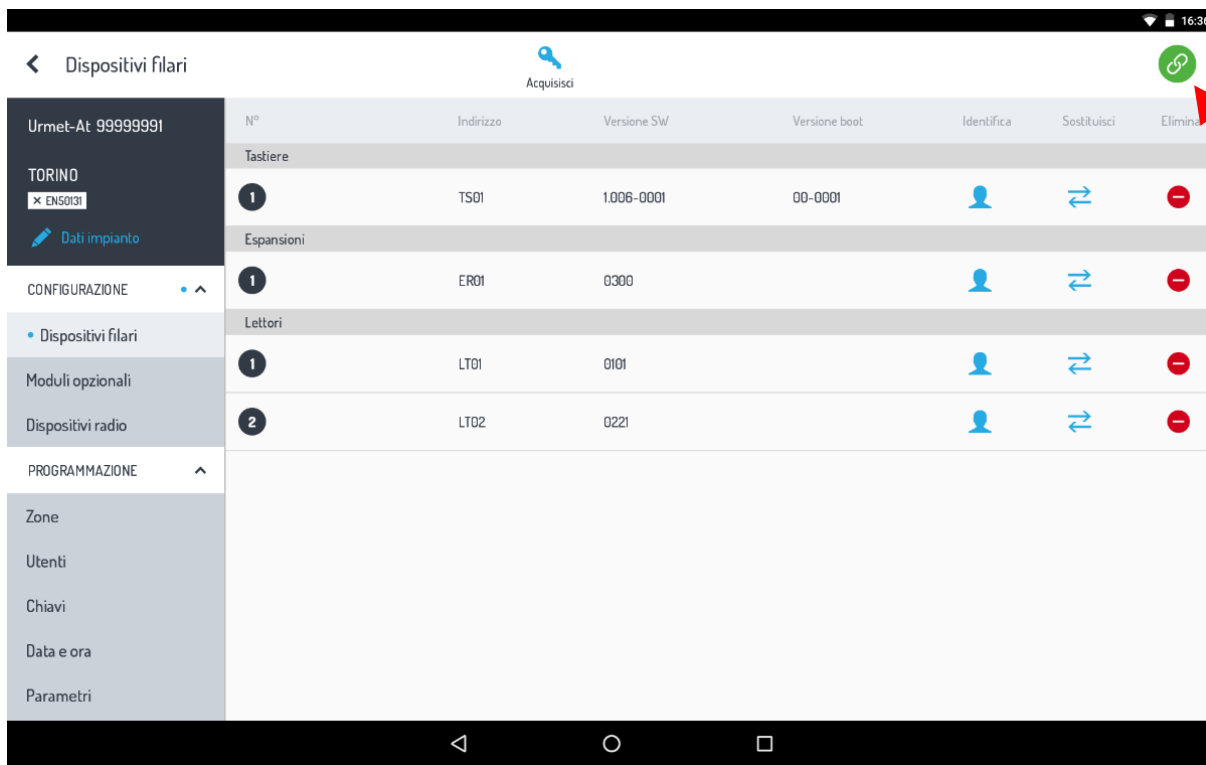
16:36

Dispositivi filari

Acquisisci

Urmet-At 99999991

TORINO
✕ EN50131

Dati impianto

CONFIGURAZIONE

• Dispositivi filari

Moduli opzionali

Dispositivi radio

PROGRAMMAZIONE

Zone

Utenti

Chiavi

Data e ora

Parametri

| N° | Indirizzo | Versione SW | Versione boot | Identifica | Sostituisci | Elimina |
|---|---|---|---|---|---|---|
| Tastiere | | | | | | |
| 1 | TS01 | 1.006-0001 | 00-0001 | | | |
| Espansioni | | | | | | |
| 1 | ER01 | 0300 | | | | |
| Lettori | | | | | | |
| 1 | LT01 | 0101 | | | | |
| 2 | LT02 | 0221 | | | | |